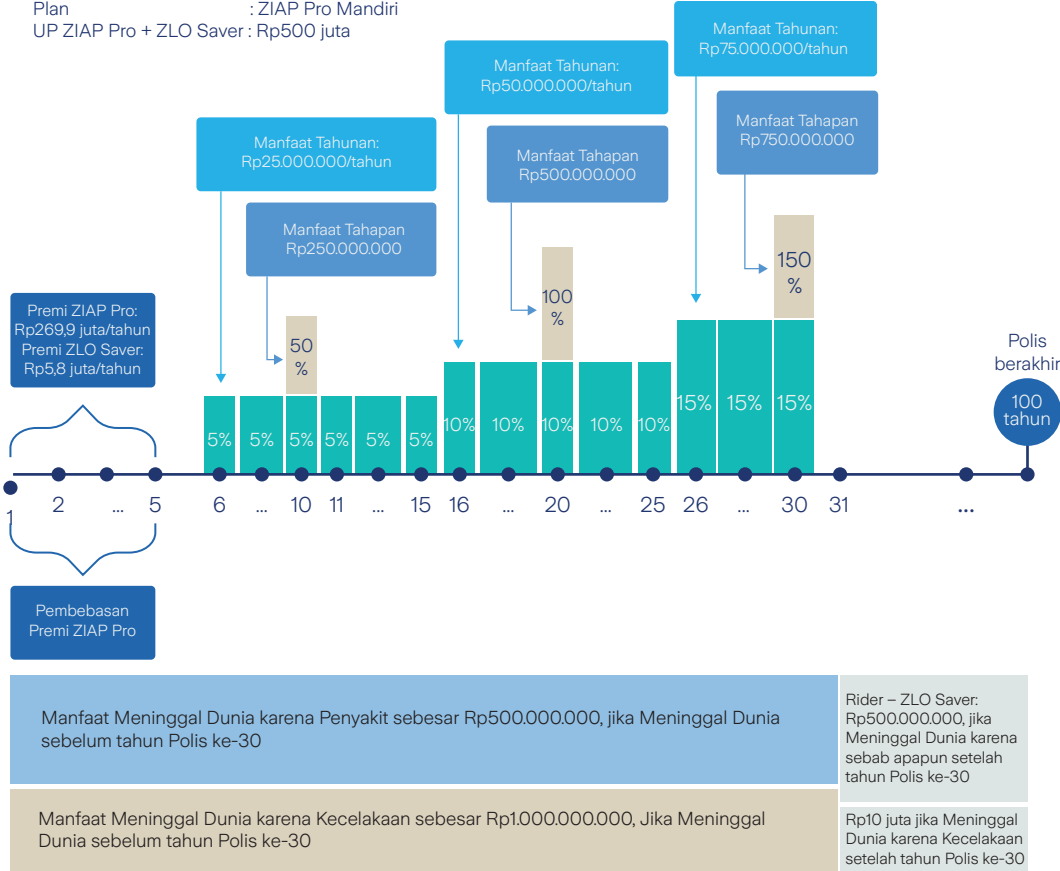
Plan : ZIAP Pro Mandiri
UP ZIAP Pro + ZLO Saver : Rp500 juta

Manfaat Tahunan:
Rp75.000.000/tahun

Manfaat Tahunan:
Rp50.000.000/tahun

Manfaat Tahapan
Rp750.000.000

Manfaat Tahunan:
Rp25.000.000/tahun

Manfaat Tahapan
Rp500.000.000

Manfaat Tahapan
Rp250.000.000

150 %

100 %

Premi ZIAP Pro:
Rp269,9 juta/tahun
Premi ZLO Saver:
Rp5,8 juta/tahun

50 %

Polis berakhir

100 tahun

5% 5% 5% 5% 5% 5% 10% 10% 10% 10% 10% 15% 15% 15%

1 2 ... 5 6 ... 10 11 ... 15 16 ... 20 ... 25 26 ... 30 31 ...

Pembebasan
Premi ZIAP Pro

Manfaat Meninggal Dunia karena Penyakit sebesar Rp500.000.000, jika Meninggal Dunia sebelum tahun Polis ke-30

Rider – ZLO Saver: Rp500.000.000, jika Meninggal Dunia karena sebab apapun setelah tahun Polis ke-30

Manfaat Meninggal Dunia karena Kecelakaan sebesar Rp1.000.000.000, Jika Meninggal Dunia sebelum tahun Polis ke-30

Rp10 juta jika Meninggal Dunia karena Kecelakaan setelah tahun Polis ke-30